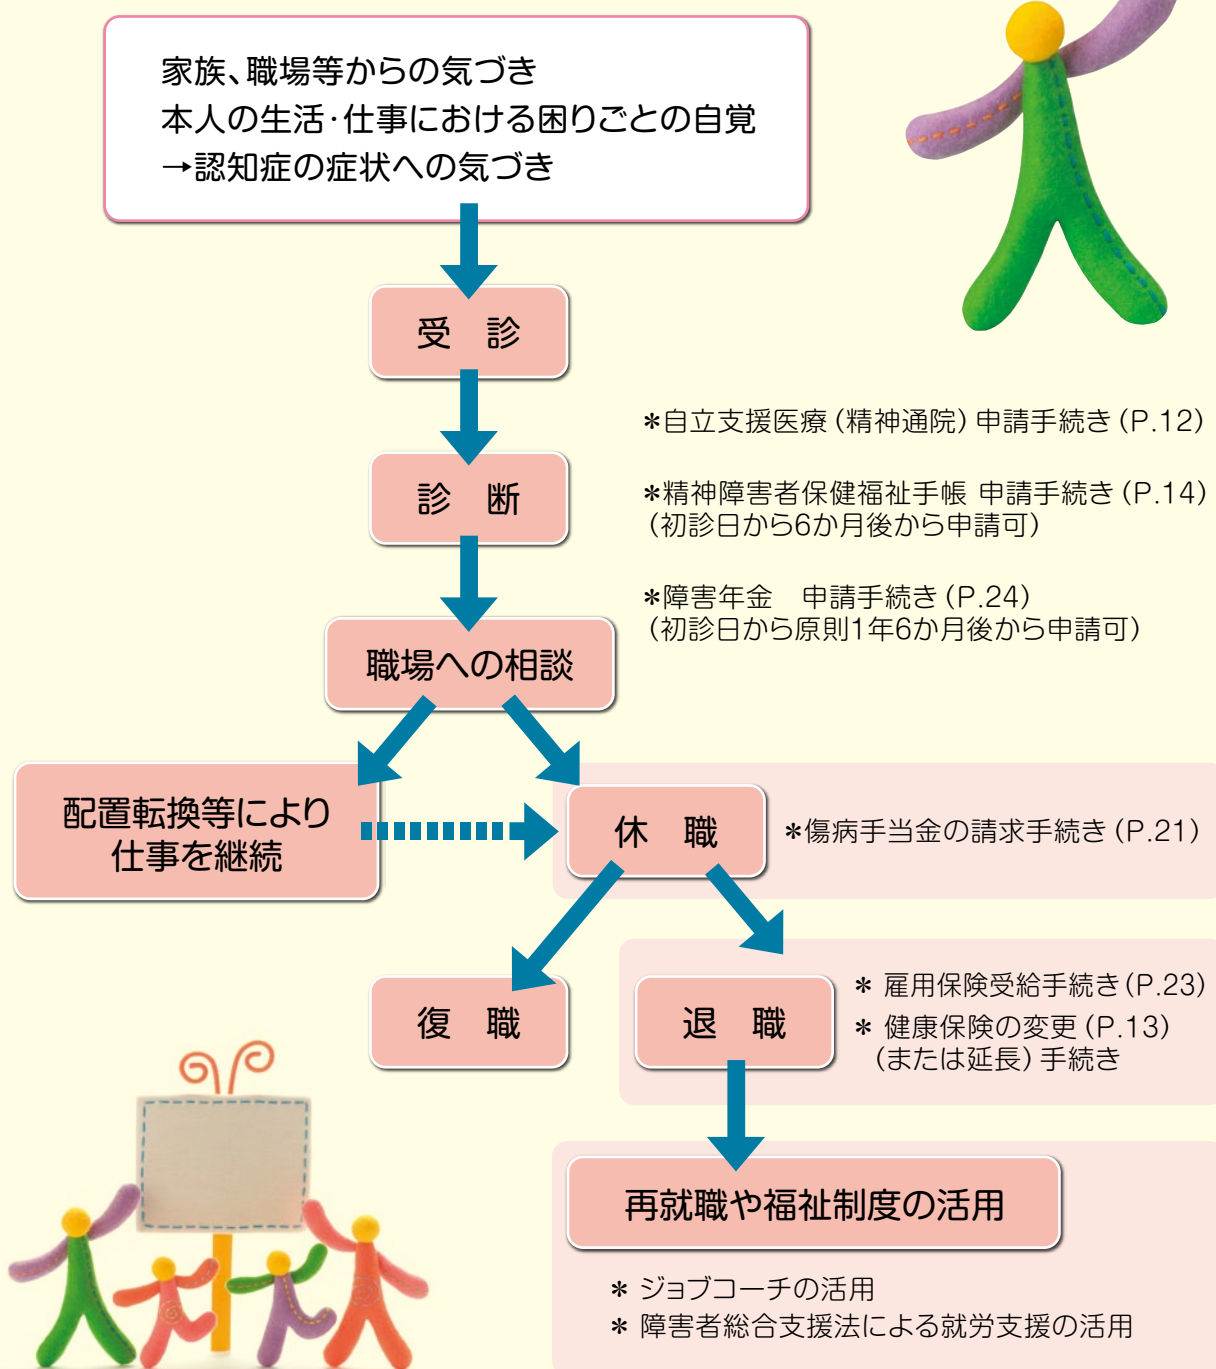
家族、職場等からの気づき
本人の生活･仕事における困りごとの自覚
→認知症の症状への気づき

受　診

＊自立支援医療（精神通院）申請手続き（P.12）

診　断

＊精神障害者保健福祉手帳 申請手続き（P.14）
（初診日から6か月後から申請可）

＊障害年金　申請手続き（P.24）
（初診日から原則1年6か月後から申請可）

職場への相談

配置転換等により仕事を継続

休　職

＊傷病手当金の請求手続き（P.21）

復　職

退　職

＊ 雇用保険受給手続き（P.23）
＊ 健康保険の変更（P.13）
（または延長）手続き

再就職や福祉制度の活用

＊ ジョブコーチの活用
＊ 障害者総合支援法による就労支援の活用